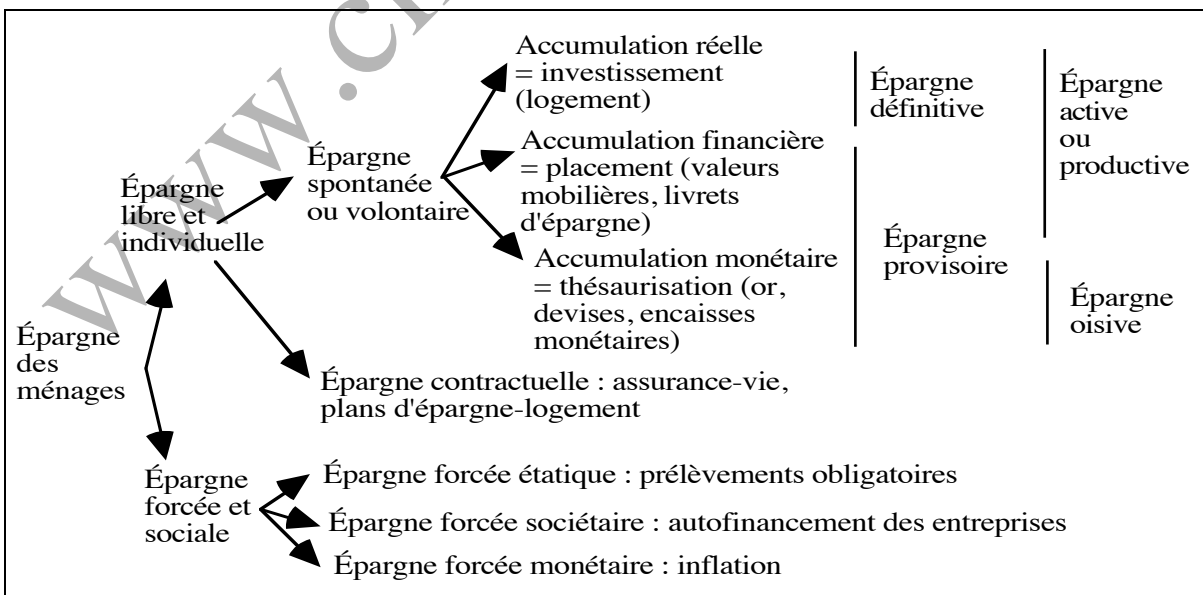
Épargne des ménages

Épargne libre et individuelle

Épargne spontanée ou volontaire

Accumulation réelle = investissement (logement)

Épargne définitive

Épargne active ou productive

Accumulation financière = placement (valeurs mobilières, livrets d'épargne)

Accumulation monétaire = thésaurisation (or, devises, encaisses monétaires)

Épargne provisoire

Épargne oisive

Épargne contractuelle : assurance-vie, plans d'épargne-logement

Épargne forcée et sociale

Épargne forcée étatique : prélèvements obligatoires

Épargne forcée sociétaire : autofinancement des entreprises

Épargne forcée monétaire : inflation

www.c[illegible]